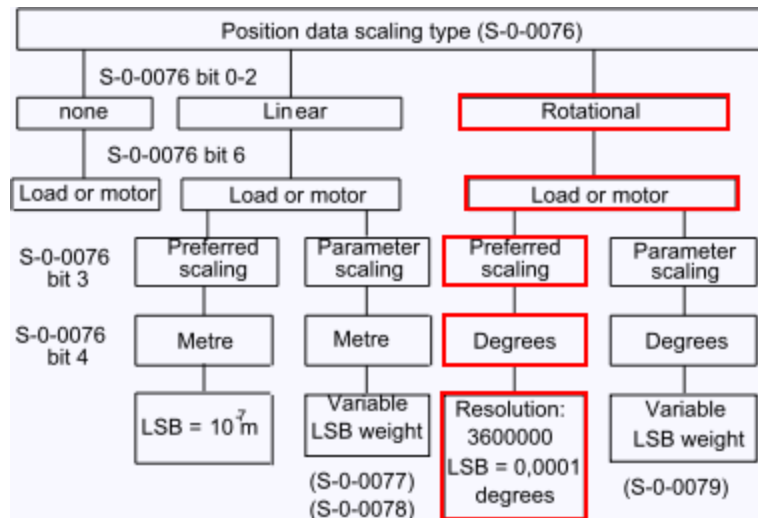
Position data scaling type (S-0-0076)

S-0-0076 bit 0-2

none

Linear

Rotational

S-0-0076 bit 6

Load or motor

Load or motor

Load or motor

S-0-0076 bit 3

Preferred scaling

Parameter scaling

Preferred scaling

Parameter scaling

S-0-0076 bit 4

Metre

Metre

Degrees

Degrees

LSB = $10^{-7}$m

Variable LSB weight

Resolution: 3600000 LSB = 0,0001 degrees

Variable LSB weight

(S-0-0077) (S-0-0078)

(S-0-0079)